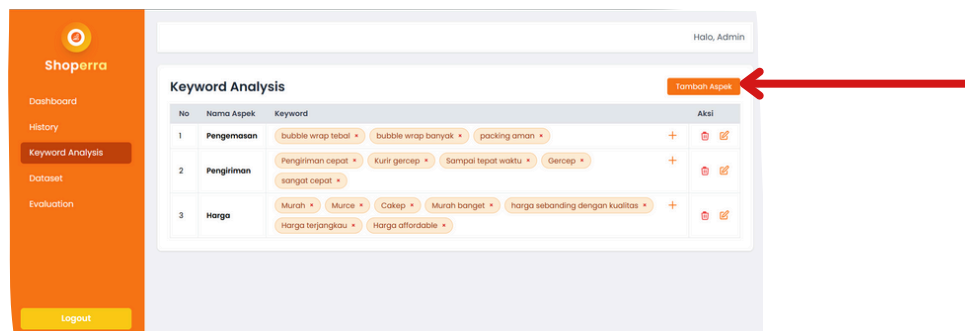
Shoperra

Dashboard
History
Keyword Analysis
Dataset
Evaluation

Logout

Halo, Admin

Keyword Analysis

Tambah Aspek

| No | Nama Aspek | Keyword | | Aksi |
|---|---|---|---|---|
| 1 | Pengemasan | bubble wrap tebal × bubble wrap banyak × packing aman × | + | |
| 2 | Pengiriman | Pengiriman cepat × Kurir gercep × Sampai tepat waktu × Gercep × sangat cepat × | + | |
| 3 | Harga | Murah × Murce × Cakep × Murah banget × harga sebanding dengan kualitas × Harga terjangkau × Harga affordable × | + | |